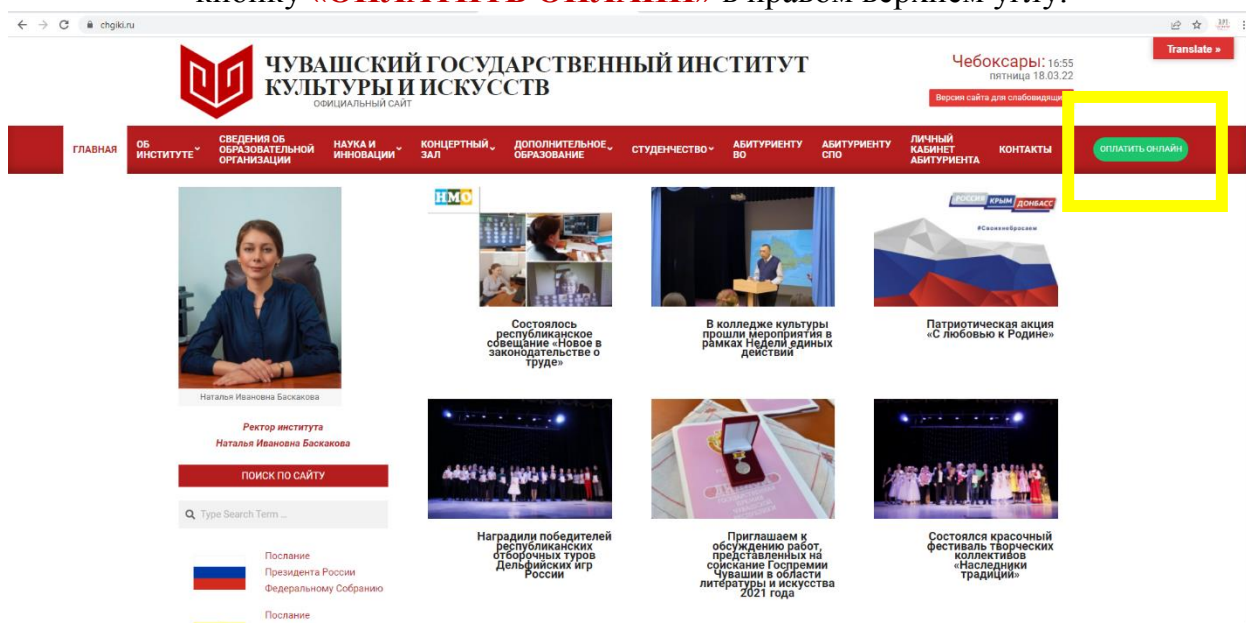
кнопку «ОПЛАТИТЬ ОНЛАЙН» в правом верхнем углу.

chgiki.ru

Translate »

ЧУВАШСКИЙ ГОСУДАРСТВЕННЫЙ ИНСТИТУТ КУЛЬТУРЫ И ИСКУССТВ
ОФИЦИАЛЬНЫЙ САЙТ

Чебоксары: 16:55
пятница 18.03.22

Версия сайта для слабовидящих

ГЛАВНАЯ | ОБ ИНСТИТУТЕ | СВЕДЕНИЯ ОБ ОБРАЗОВАТЕЛЬНОЙ ОРГАНИЗАЦИИ | НАУКА И ИННОВАЦИИ | КОНЦЕРТНЫЙ ЗАЛ | ДОПОЛНИТЕЛЬНОЕ ОБРАЗОВАНИЕ | СТУДЕНЧЕСТВО | АБИТУРИЕНТУ ВО | АБИТУРИЕНТУ СПО | ЛИЧНЫЙ КАБИНЕТ АБИТУРИЕНТА | КОНТАКТЫ | ОПЛАТИТЬ ОНЛАЙН

Наталья Ивановна Баскакова

Ректор института
Наталья Ивановна Баскакова

ПОИСК ПО САЙТУ

Type Search Term ...

Послание Президента России Федеральному Собранию

Послание

НМО

Состоялось республиканское совещание «Новое в законодательстве о труде»

В колледже культуры прошли мероприятия в рамках Недели единых действий

РОССИЯ КРЫМ ДОНБАСС
#СвоихнеБросаем

Патриотическая акция «С любовью к Родине»

Наградили победителей республиканских отборочных туров Дельфийских игр России

Приглашаем к обсуждению работ, представленных на соискание Госпремии Чувашии в области литературы и искусства 2021 года

Состоялся красочный фестиваль творческих коллективов «Наследники традиций»